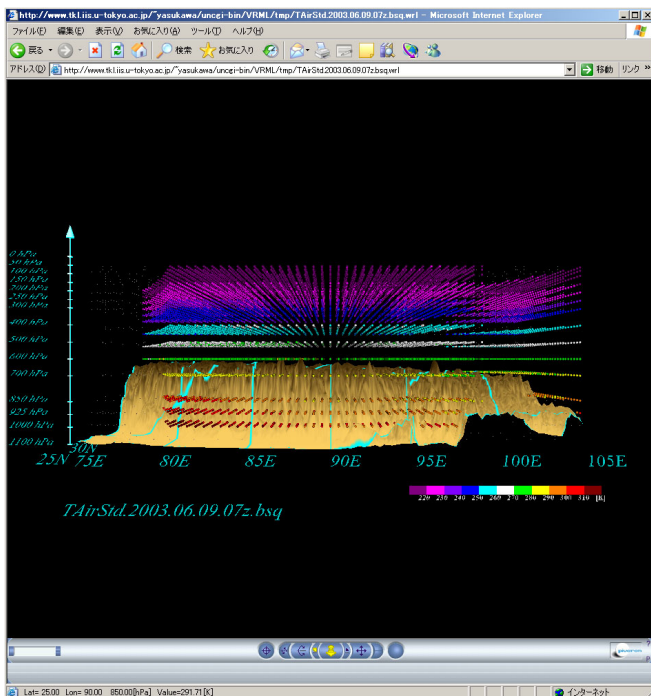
http://www.tkl.iis.u-tokyo.ac.jp/~yasukawa/uncgi-bin/VRML/tmp/TAirStd.2003.06.09.07z.bsq.wrl - Microsoft Internet Explorer

ファイル(F) 編集(E) 表示(V) お気に入り(A) ツール(T) ヘルプ(H)

戻る 検索 お気に入り

アドレス(D) http://www.tkl.iis.u-tokyo.ac.jp/~yasukawa/uncgi-bin/VRML/tmp/TAirStd.2003.06.09.07z.bsq.wrl 移動 リンク »

0 hPa
50 hPa
100 hPa
150 hPa
200 hPa
250 hPa
300 hPa
400 hPa
500 hPa
600 hPa
700 hPa
850 hPa
925 hPa
1000 hPa
1100 hPa

30N
25N 75E 80E 85E 90E 95E 100E 105E

220 230 240 250 260 270 280 290 300 310 [K]

TAirStd.2003.06.09.07z.bsq

Lat= 25.00 Lon= 90.00 850.00[hPa] Value=291.71 [K]

インターネット